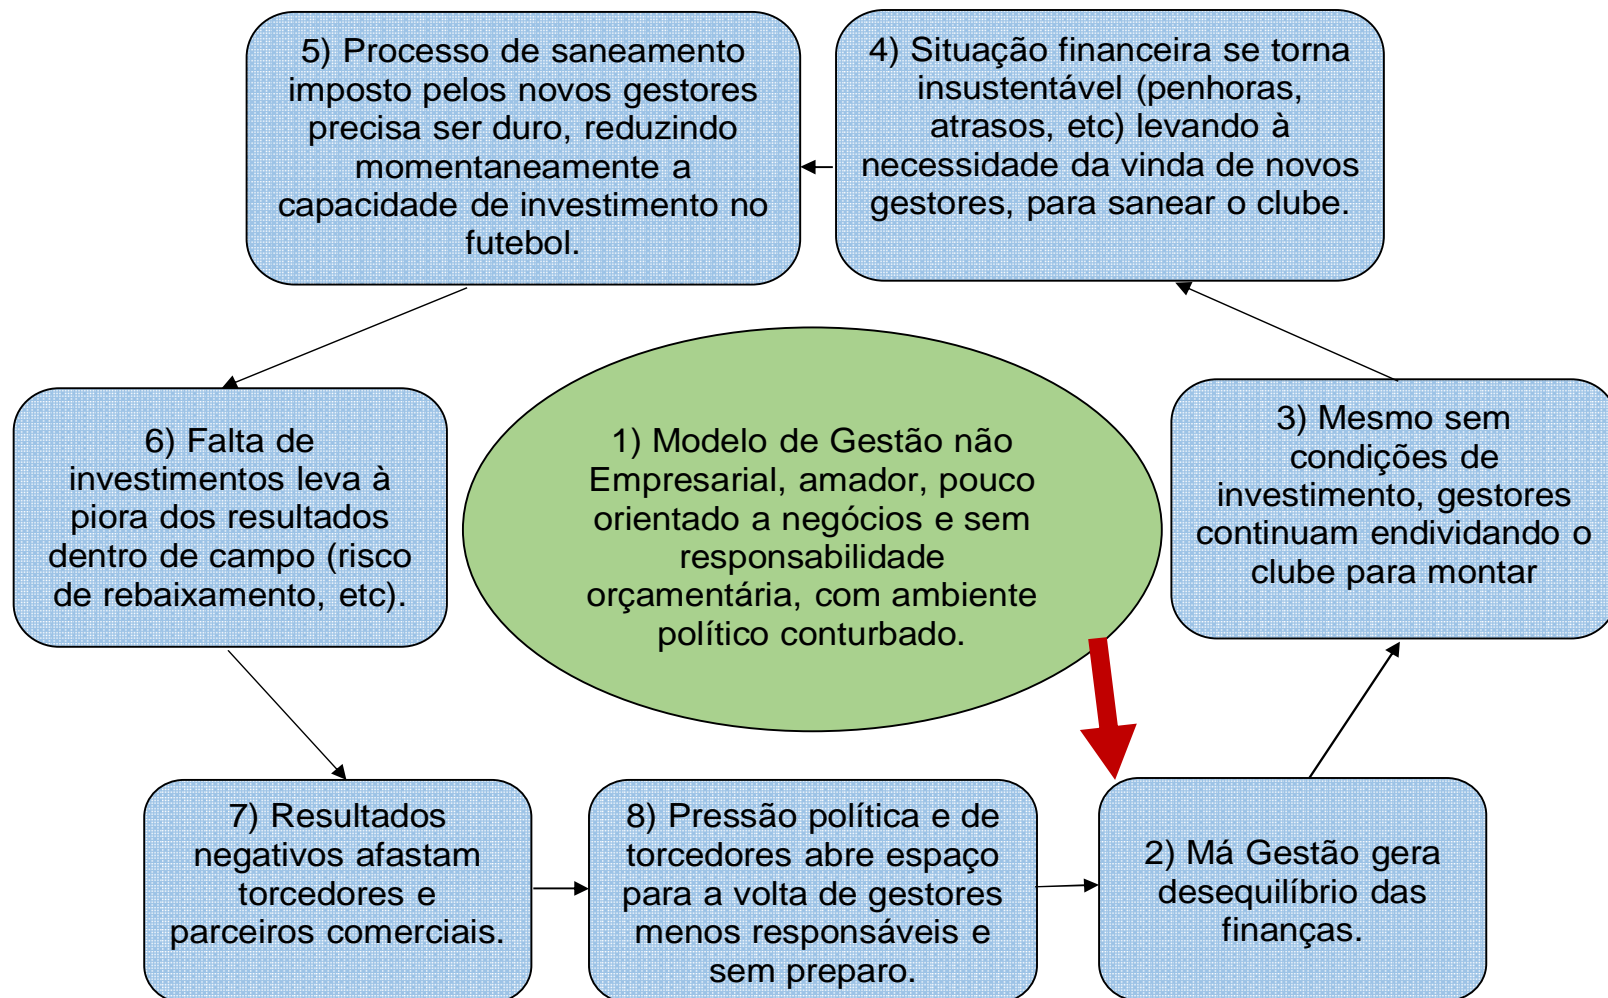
5) Processo de saneamento imposto pelos novos gestores precisa ser duro, reduzindo momentaneamente a capacidade de investimento no futebol.

4) Situação financeira se torna insustentável (penhoras, atrasos, etc) levando à necessidade da vinda de novos gestores, para sanear o clube.

6) Falta de investimentos leva à piora dos resultados dentro de campo (risco de rebaixamento, etc).

1) Modelo de Gestão não Empresarial, amador, pouco orientado a negócios e sem responsabilidade orçamentária, com ambiente político conturbado.

3) Mesmo sem condições de investimento, gestores continuam endividando o clube para montar

7) Resultados negativos afastam torcedores e parceiros comerciais.

8) Pressão política e de torcedores abre espaço para a volta de gestores menos responsáveis e sem preparo.

2) Má Gestão gera desequilíbrio das finanças.